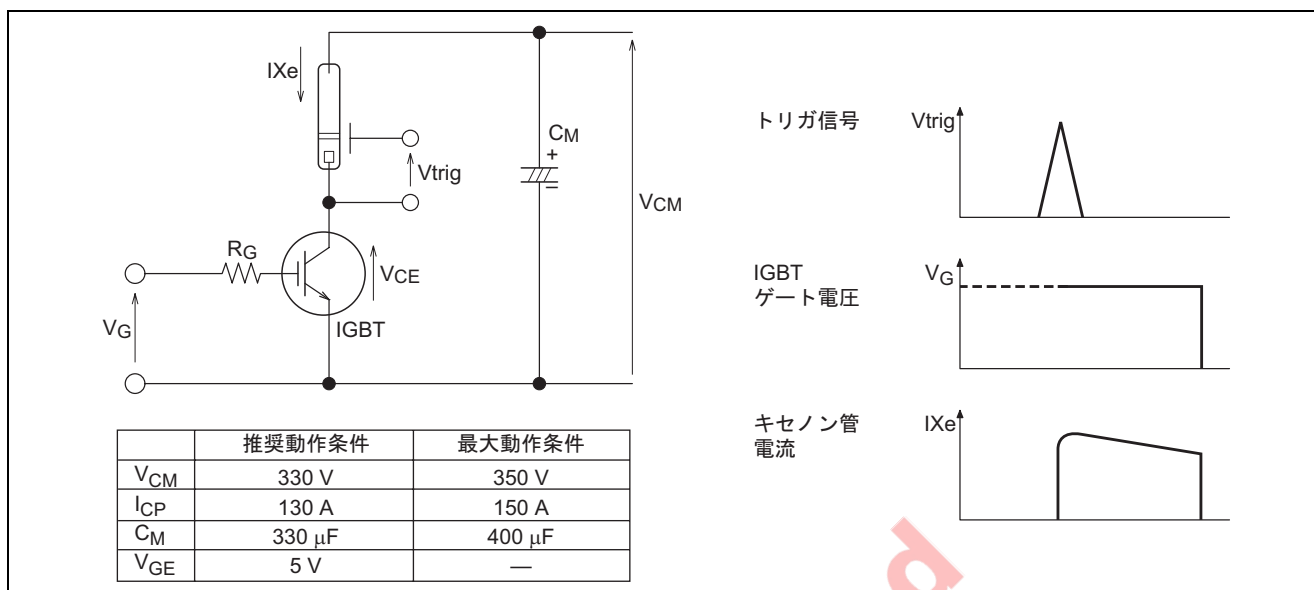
IXe

Vtrig

$C_M$
+

$V_{CM}$

$R_G$

$V_{CE}$

$V_G$

IGBT

| | 推奨動作条件 | 最大動作条件 |
|---|---|---|
| $V_{CM}$ | 330 V | 350 V |
| $I_{CP}$ | 130 A | 150 A |
| $C_M$ | 330 μF | 400 μF |
| $V_{GE}$ | 5 V | — |

トリガ信号 Vtrig

IGBT ゲート電圧 $V_G$

キセノン管電流 IXe